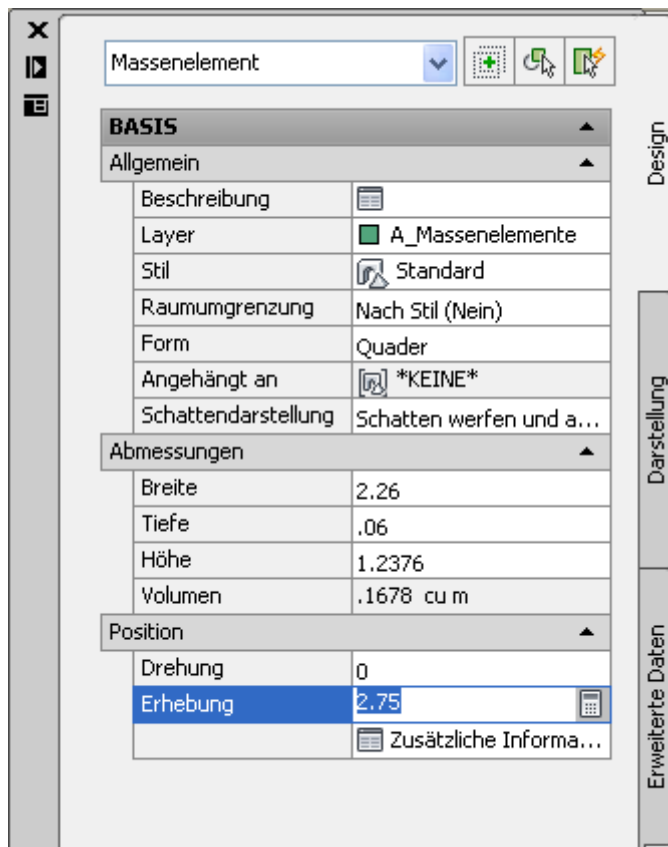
Massenelement

BASIS

Allgemein

| | |
|---|---|
| Beschreibung | |
| Layer | A_Massenelemente |
| Stil | Standard |
| Raumumgrenzung | Nach Stil (Nein) |
| Form | Quader |
| Angehängt an | *KEINE* |
| Schattendarstellung | Schatten werfen und a... |

Abmessungen

| | |
|---|---|
| Breite | 2.26 |
| Tiefe | .06 |
| Höhe | 1.2376 |
| Volumen | .1678 cu m |

Position

| | |
|---|---|
| Drehung | 0 |
| Erhebung | 2.75 |
| | Zusätzliche Informa... |

Design

Darstellung

Erweiterte Daten